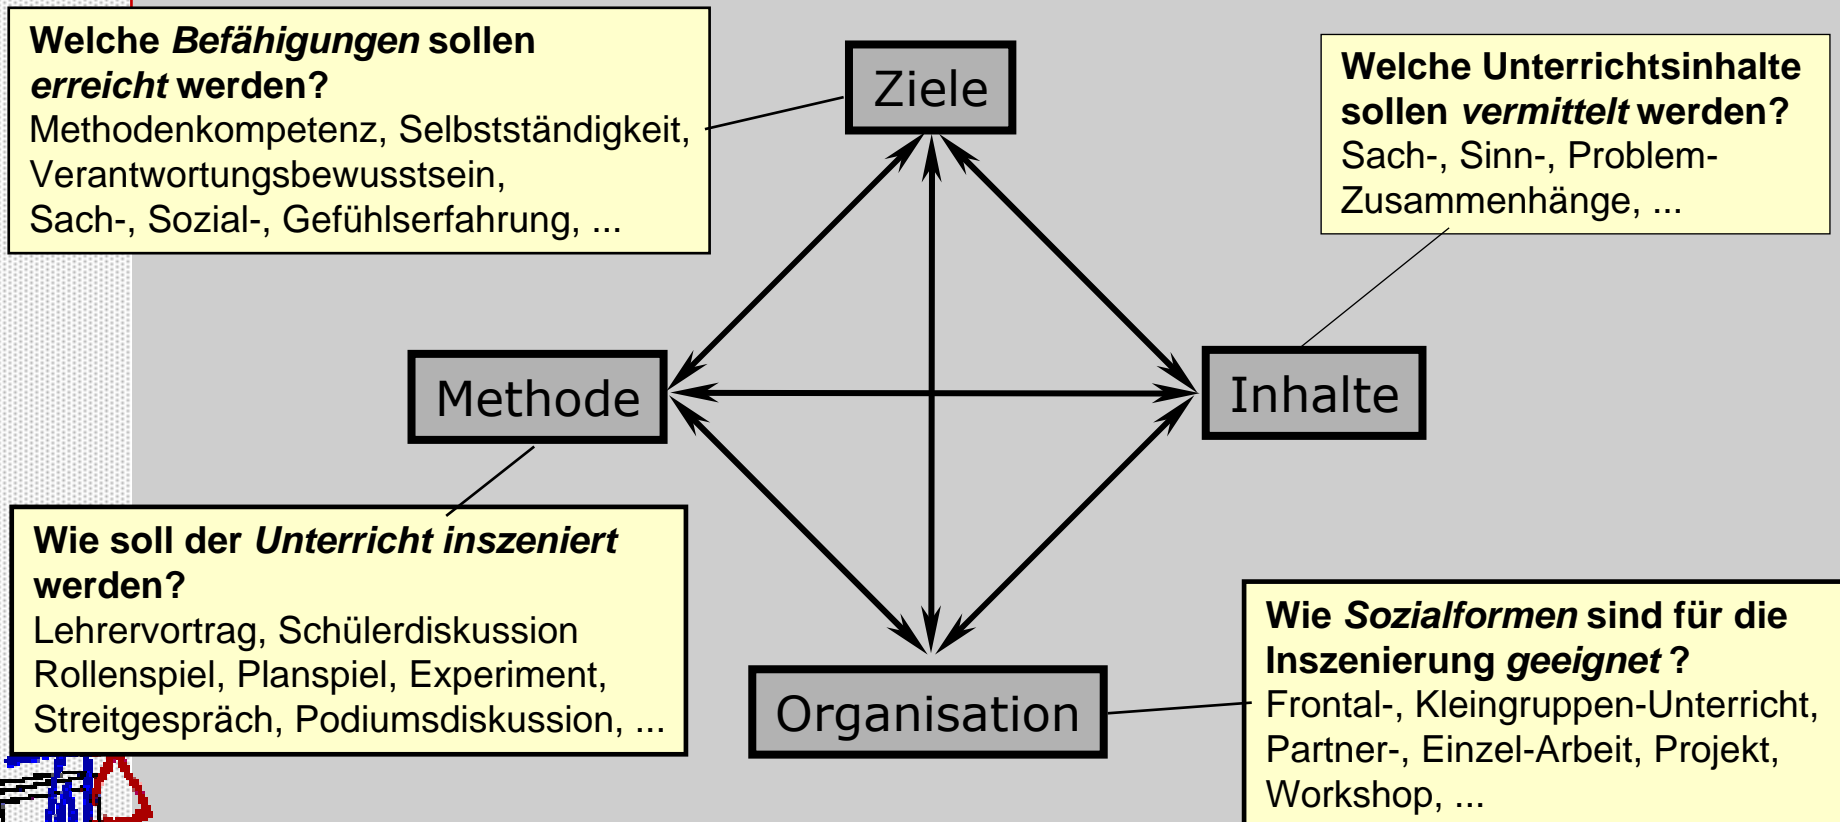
**Welche *Befähigungen* sollen *erreicht* werden?**
Methodenkompetenz, Selbstständigkeit, Verantwortungsbewusstsein, Sach-, Sozial-, Gefühlserfahrung, ...

Ziele

**Welche Unterrichtsinhalte sollen *vermittelt* werden?**
Sach-, Sinn-, Problem-Zusammenhänge, ...

Methode

Inhalte

**Wie soll der *Unterricht inszeniert* werden?**
Lehrervortrag, Schülerdiskussion Rollenspiel, Planspiel, Experiment, Streitgespräch, Podiumsdiskussion, ...

Organisation

**Wie *Sozialformen* sind für die Inszenierung *geeignet* ?**
Frontal-, Kleingruppen-Unterricht, Partner-, Einzel-Arbeit, Projekt, Workshop, ...